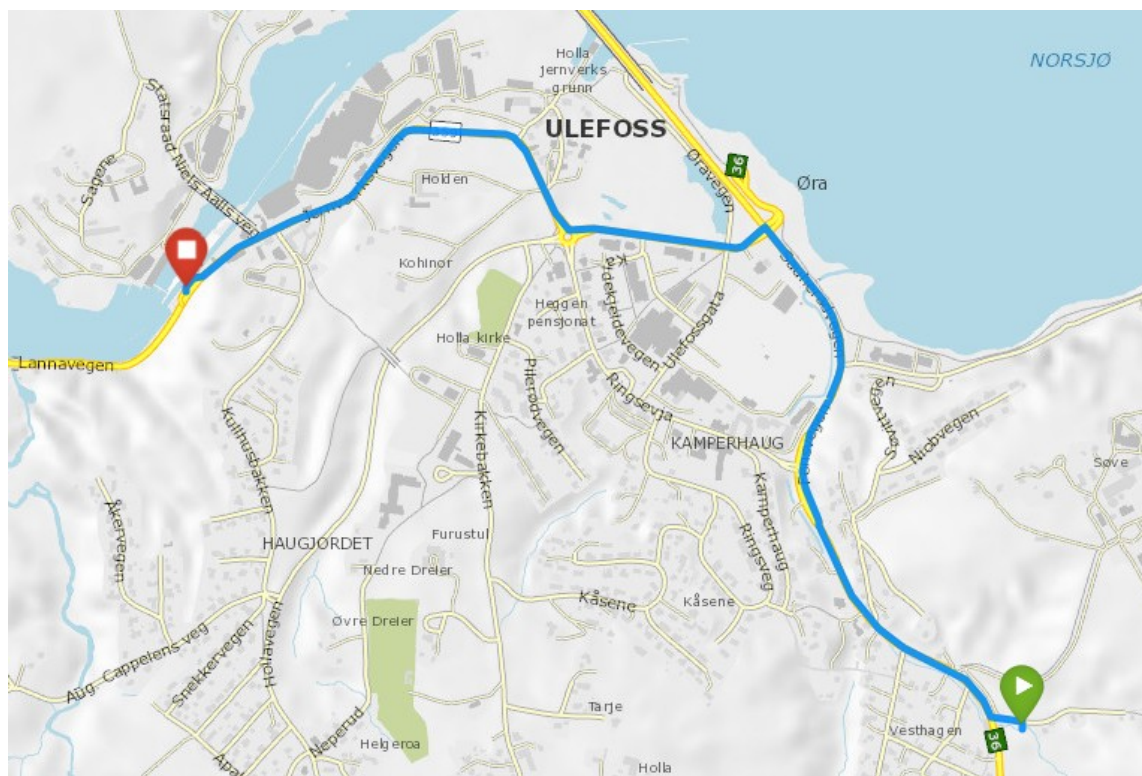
NORSJØ

Holla Jernverks grunn

ULEFOSS

Øravegen

36

Øra

Statsraad Niels Aalls veg

Sagene

Jernverksvegen

Holden

Kohinor

Lannavegen

Heggen pensjonat

Holla kirke

Pilerødvegen

Kirkebakken

Ulefossgata

Ringsevja

KAMPERHAUG

Kamperhaug

Ringsveg

Kullhusbakken

Åkervegen

HAUGJORDET

Furustul

Nedre Dreier

Øvre Dreier

Kåsene

Kåsene

Aug. Cappelens veg

Snekkervegen

Hollavegen

Neperud

Helgeroa

Tarje

Holla

Vesthagen

36

Søve

Nrobvegen